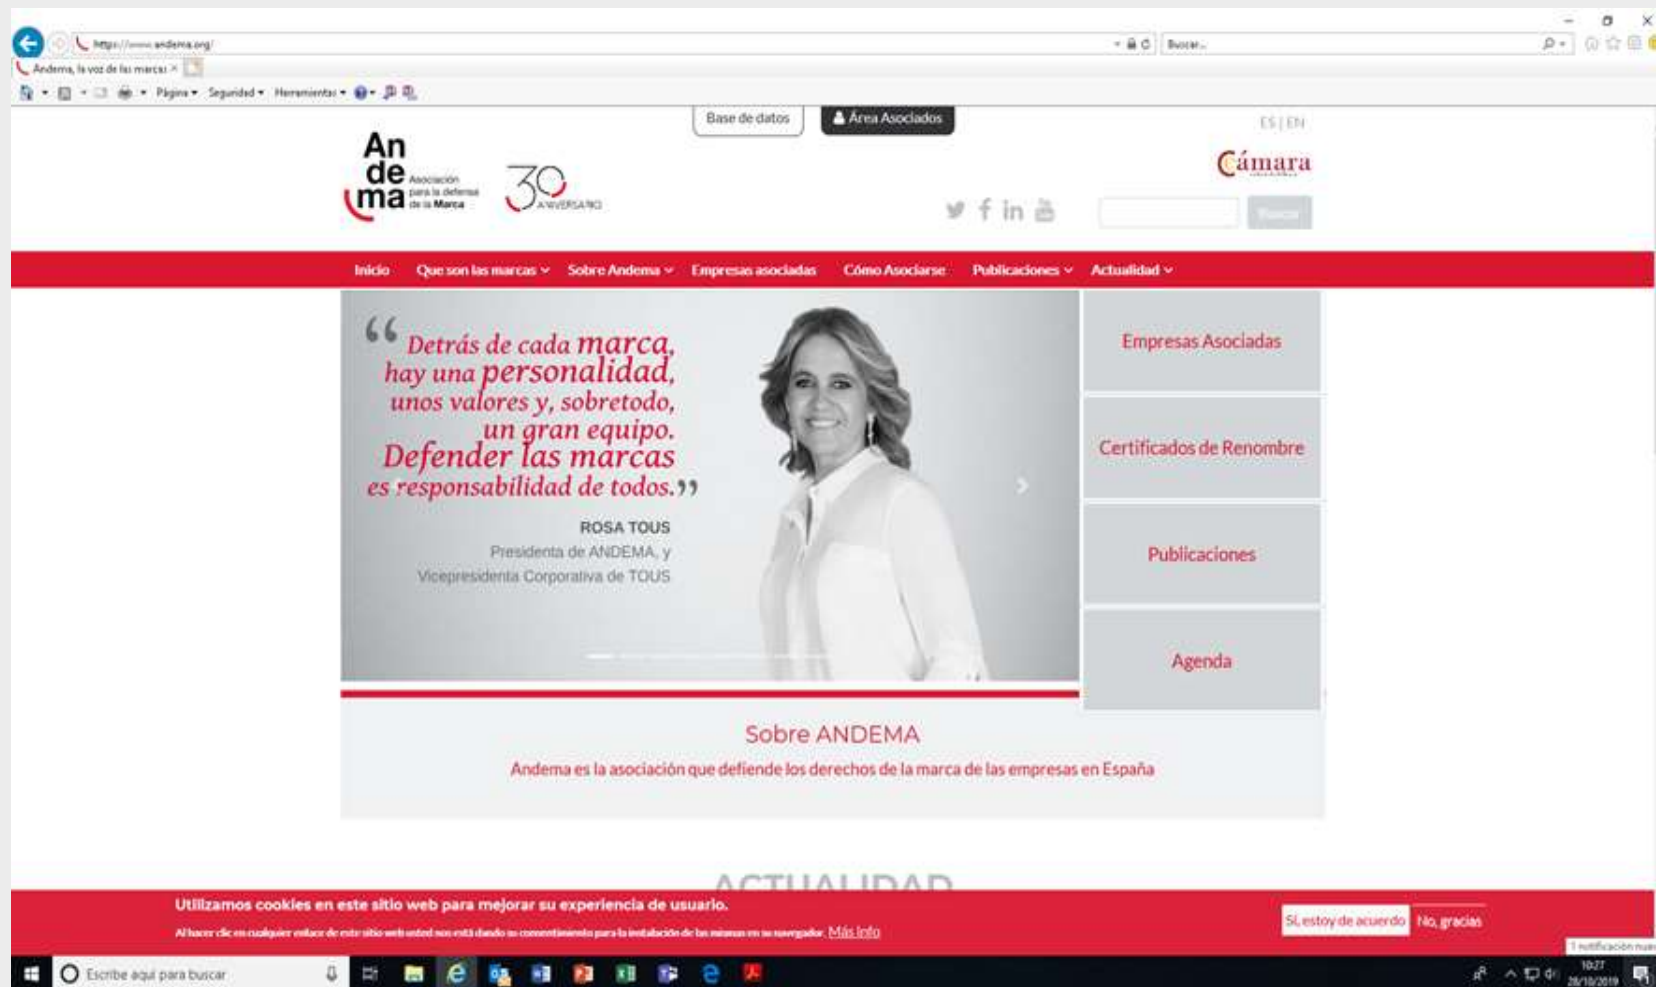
https://www.andema.org/

Buscar...

Andema, la voz de las marcas

Página ▾ Seguridad ▾ Herramientas ▾

Base de datos

Área Asociados

ES | EN

An de ma Asociación para la defensa de la Marca

30 ANIVERSARIO

Cámara

Buscar

Inicio Que son las marcas Sobre Andema Empresas asociadas Cómo Asociarse Publicaciones Actualidad

“Detrás de cada marca, hay una personalidad, unos valores y, sobretodo, un gran equipo. Defender las marcas es responsabilidad de todos.”

ROSA TOUS
Presidenta de ANDEMA, y Vicepresidenta Corporativa de TOUS

Empresas Asociadas

Certificados de Renombre

Publicaciones

Agenda

Sobre ANDEMA

Andema es la asociación que defiende los derechos de la marca de las empresas en España

ACTUALIDAD

Utilizamos cookies en este sitio web para mejorar su experiencia de usuario.

Al hacer clic en cualquier enlace de este sitio web usted nos está dando su consentimiento para la instalación de las mismas en su navegador. Más info

Sí, estoy de acuerdo

No, gracias

Escribe aquí para buscar

10:27
28/10/2019